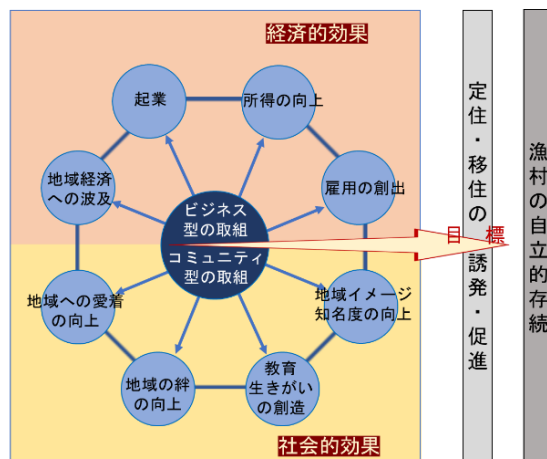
経済的効果

起業

所得の向上

地域経済への波及

雇用の創出

ビジネス型の取組

コミュニティ型の取組

地域への愛着の向上

地域イメージ知名度の向上

地域の絆の向上

教育生きがいの創造

社会的効果

目標

定住・移住の誘発・促進

漁村の自立的存続